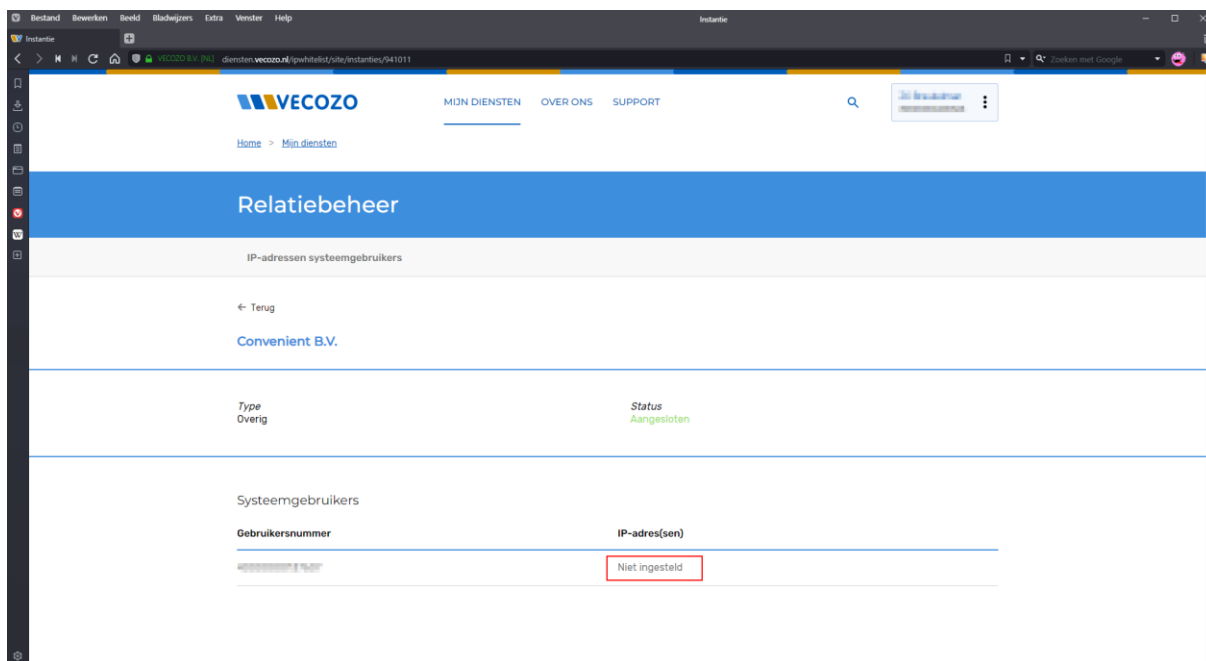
Bestand Bewerken Beeld Bladwijzers Extra Venster Help

Instantie

Instantie

VECOZO B.V. [NL] diensten.vecozo.nl/ipwhitelist/site/instanties/941011

Zoeken met Google

VECOZO

MIJN DIENSTEN OVER ONS SUPPORT

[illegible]

Home > Mijn diensten

Relatiebeheer

IP-adressen systeemgebruikers

← Terug

Convenient B.V.

Type
Overig

Status
Aangesloten

Systeemgebruikers

| Gebruikersnummer | IP-adres(sen) |
|---|---|
| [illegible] | Niet ingesteld |